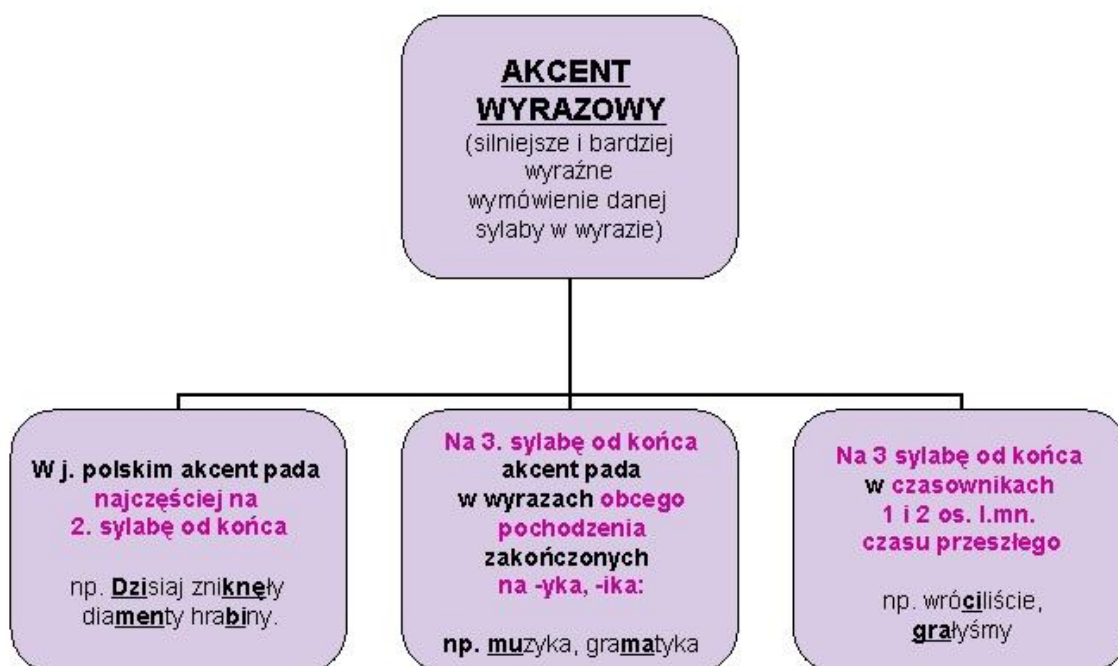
AKCENT WYRAZOWY
(silniejsze i bardziej wyraźne wymówienie danej sylaby w wyrazie)

W j. polskim akcent pada najczęściej na 2. sylabę od końca

np. Dzisiaj zniknęły diamenty hrabiny.

Na 3. sylabę od końca akcent pada w wyrazach obcego pochodzenia zakończonych na -yka, -ika:

np. muzyka, gramatyka

Na 3 sylabę od końca w czasownikach 1 i 2 os. l.mn. czasu przeszłego

np. wróciliście, graływśmy